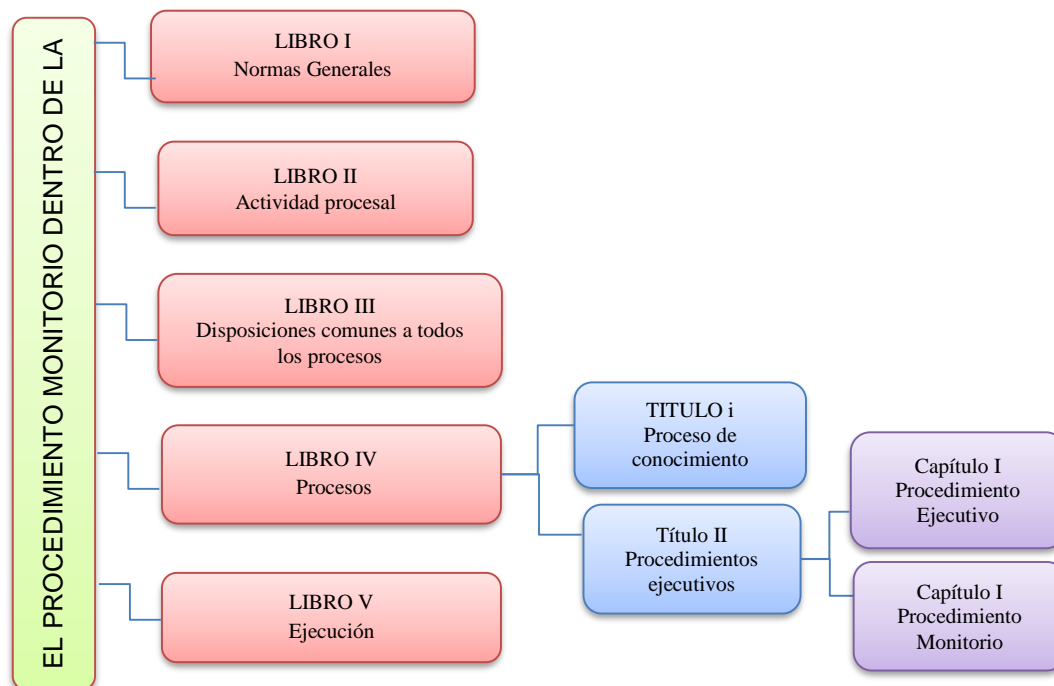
EL PROCEDIMIENTO MONITORIO DENTRO DE LA

LIBRO I
Normas Generales

LIBRO II
Actividad procesal

LIBRO III
Disposiciones comunes a todos los procesos

LIBRO IV
Procesos

LIBRO V
Ejecución

TITULO i
Proceso de conocimiento

Título II
Procedimientos ejecutivos

Capítulo I
Procedimiento Ejecutivo

Capítulo I
Procedimiento Monitorio